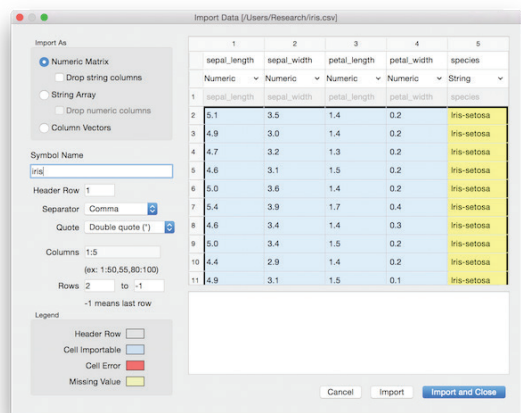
Import Data [/Users/Research/iris.csv]

Import As

Numeric Matrix

Drop string columns

String Array

Drop numeric columns

Column Vectors

Symbol Name

iris

Header Row 1

Separator Comma

Quote Double quote (")

Columns 1:5

(ex: 1:50,55,80:100)

Rows 2 to -1

-1 means last row

Legend

Header Row

Cell Importable

Cell Error

Missing Value

| | 1 | 2 | 3 | 4 | 5 |
|---|---|---|---|---|---|
| | sepal_length | sepal_width | petal_length | petal_width | species |
| | Numeric | Numeric | Numeric | Numeric | String |
| 1 | sepal_length | sepal_width | petal_length | petal_width | species |
| 2 | 5.1 | 3.5 | 1.4 | 0.2 | Iris-setosa |
| 3 | 4.9 | 3.0 | 1.4 | 0.2 | Iris-setosa |
| 4 | 4.7 | 3.2 | 1.3 | 0.2 | Iris-setosa |
| 5 | 4.6 | 3.1 | 1.5 | 0.2 | Iris-setosa |
| 6 | 5.0 | 3.6 | 1.4 | 0.2 | Iris-setosa |
| 7 | 5.4 | 3.9 | 1.7 | 0.4 | Iris-setosa |
| 8 | 4.6 | 3.4 | 1.4 | 0.3 | Iris-setosa |
| 9 | 5.0 | 3.4 | 1.5 | 0.2 | Iris-setosa |
| 10 | 4.4 | 2.9 | 1.4 | 0.2 | Iris-setosa |
| 11 | 4.9 | 3.1 | 1.5 | 0.1 | Iris-setosa |

Cancel

Import

Import and Close